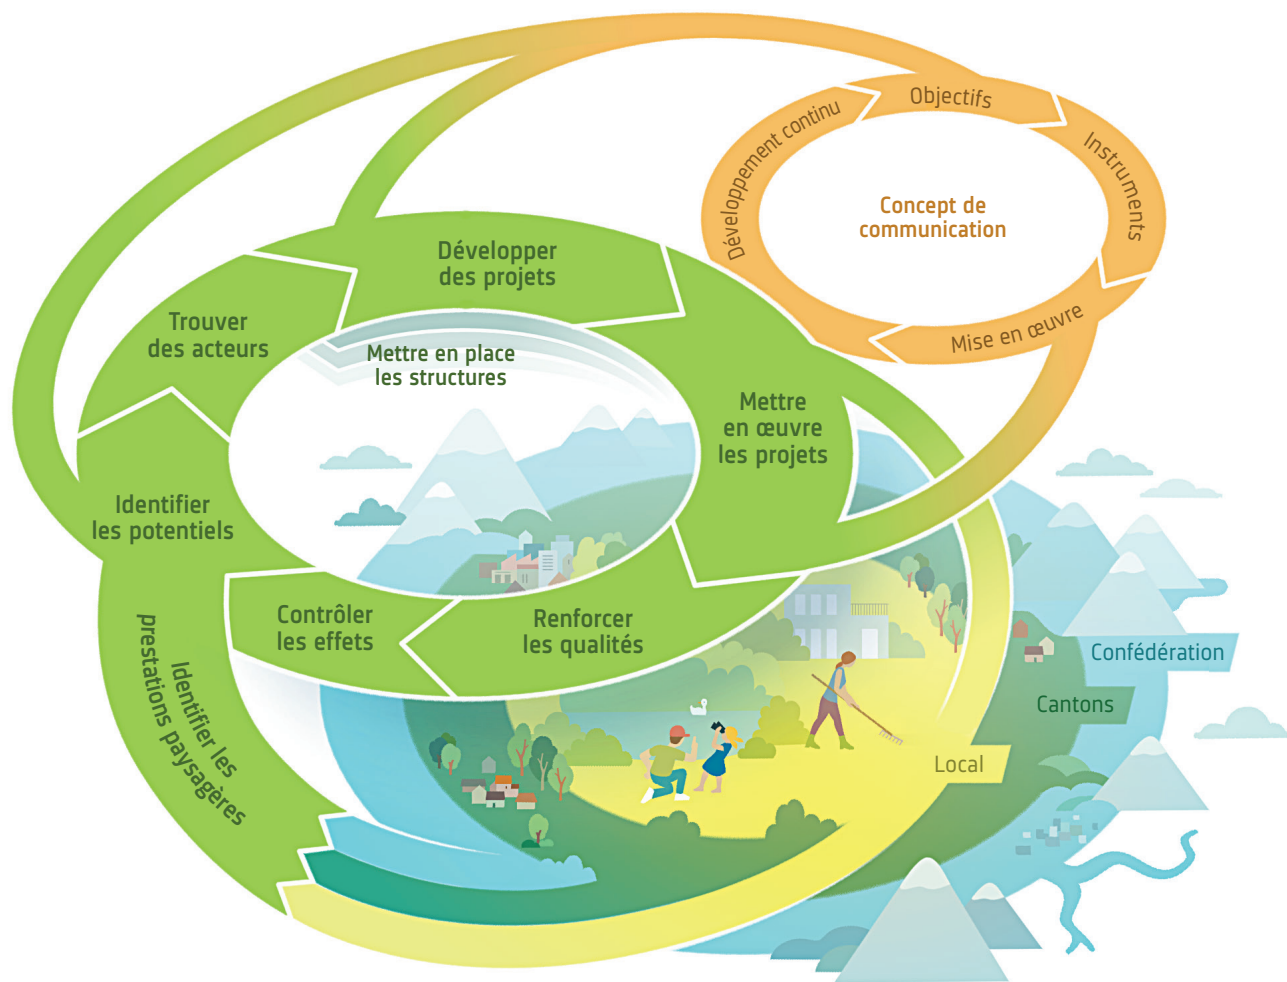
Objectifs

Instruments

Mise en œuvre

Développement continu

Concept de communication

Développer des projets

Trouver des acteurs

Mettre en place les structures

Mettre en œuvre les projets

Identifier les potentiels

Contrôler les effets

Renforcer les qualités

Identifier les prestations paysagères

Confédération

Cantons

Local